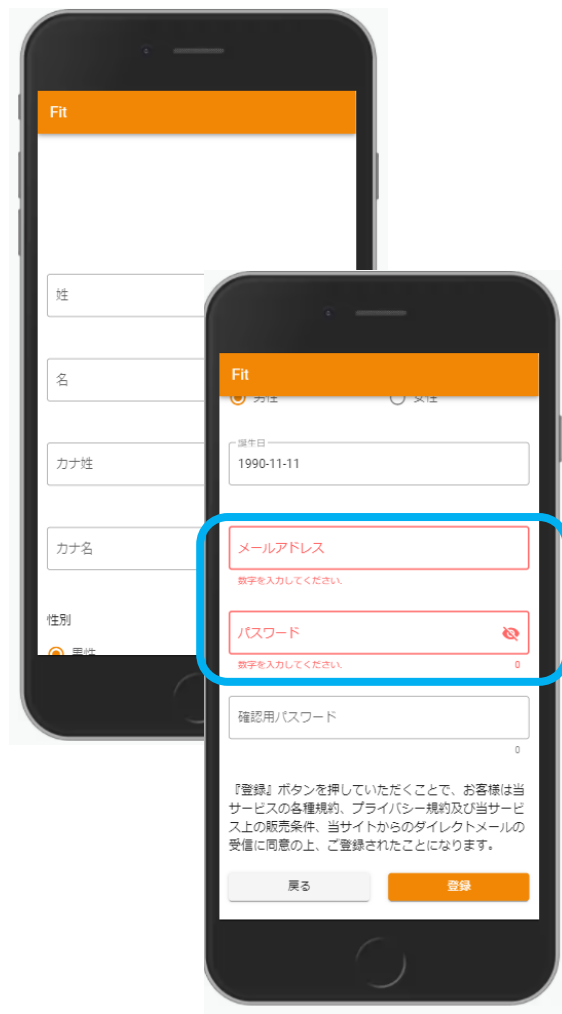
Fit

姓

名

カナ姓

カナ名

性別

男性

Fit

男性　女性

誕生日

1990-11-11

メールアドレス

数字を入力してください。

パスワード

数字を入力してください。

0

確認用パスワード

0

『登録』ボタンを押していただくことで、お客様は当サービスの各種規約、プライバシー規約及び当サービス上の販売条件、当サイトからのダイレクトメールの受信に同意の上、ご登録されたことになります。

戻る

登録